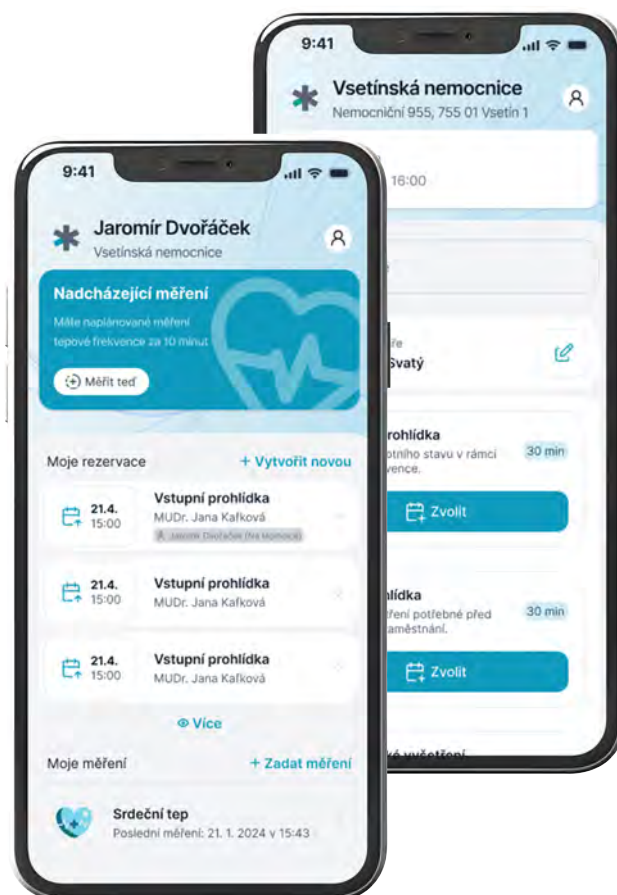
9:41

Vsetínská nemocnice
Nemocniční 955, 755 01 Vsetín 1

16:00

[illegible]e
Svatý

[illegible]rohlídka
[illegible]otního stavu v rámci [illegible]vence.
30 min
Zvolit

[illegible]hlídka
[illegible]ření potřebné před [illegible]aměstnání.
30 min
Zvolit

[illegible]ké vyšetření

9:41

Jaromír Dvořáček
Vsetínská nemocnice

Nadcházející měření
Máte naplánované měření tepové frekvence za 10 minut
Měřit teď

Moje rezervace
+ Vytvořit novou

21.4. 15:00
Vstupní prohlídka
MUDr. Jana Kafková
Jaromír Dvořáček (Na klinice)

21.4. 15:00
Vstupní prohlídka
MUDr. Jana Kafková

21.4. 15:00
Vstupní prohlídka
MUDr. Jana Kafková

Více

Moje měření
+ Zadat měření

Srdeční tep
Poslední měření: 21. 1. 2024 v 15:43